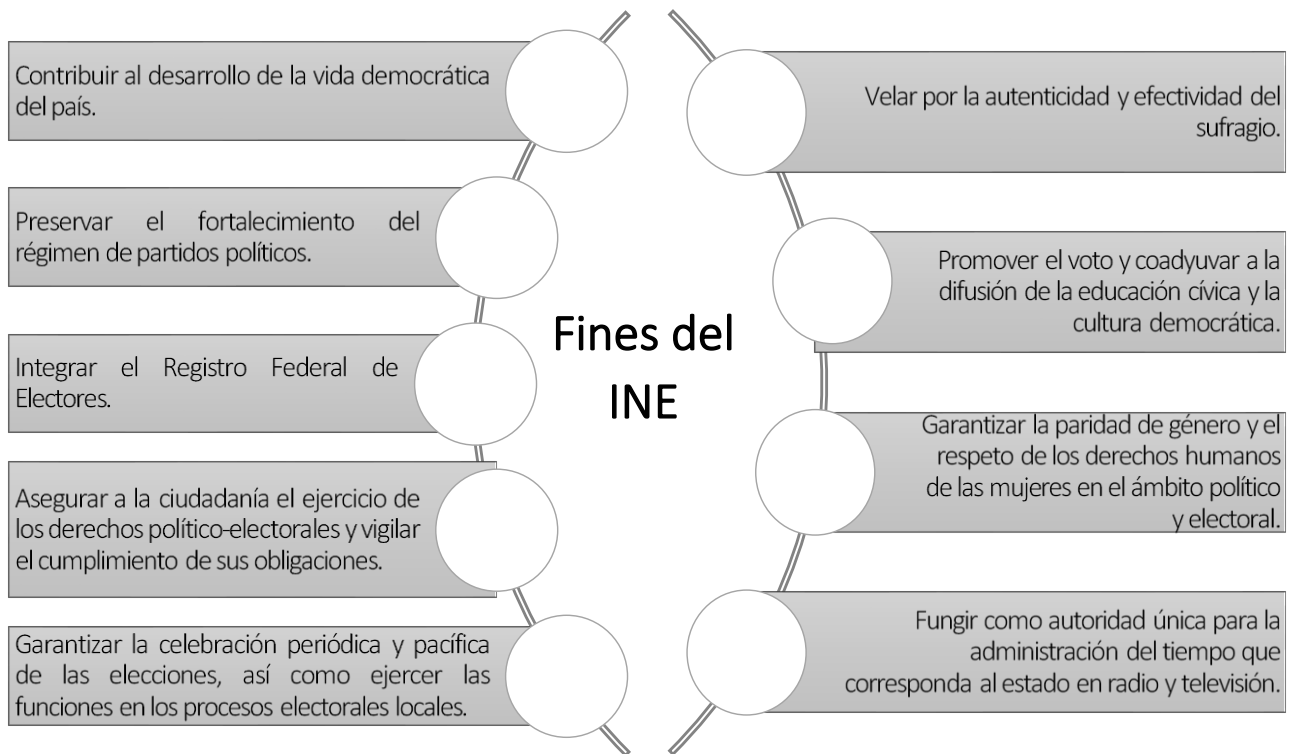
Fines del INE

Contribuir al desarrollo de la vida democrática del país.

Preservar el fortalecimiento del régimen de partidos políticos.

Integrar el Registro Federal de Electores.

Asegurar a la ciudadanía el ejercicio de los derechos político-electorales y vigilar el cumplimiento de sus obligaciones.

Garantizar la celebración periódica y pacífica de las elecciones, así como ejercer las funciones en los procesos electorales locales.

Velar por la autenticidad y efectividad del sufragio.

Promover el voto y coadyuvar a la difusión de la educación cívica y la cultura democrática.

Garantizar la paridad de género y el respeto de los derechos humanos de las mujeres en el ámbito político y electoral.

Fungir como autoridad única para la administración del tiempo que corresponda al estado en radio y televisión.